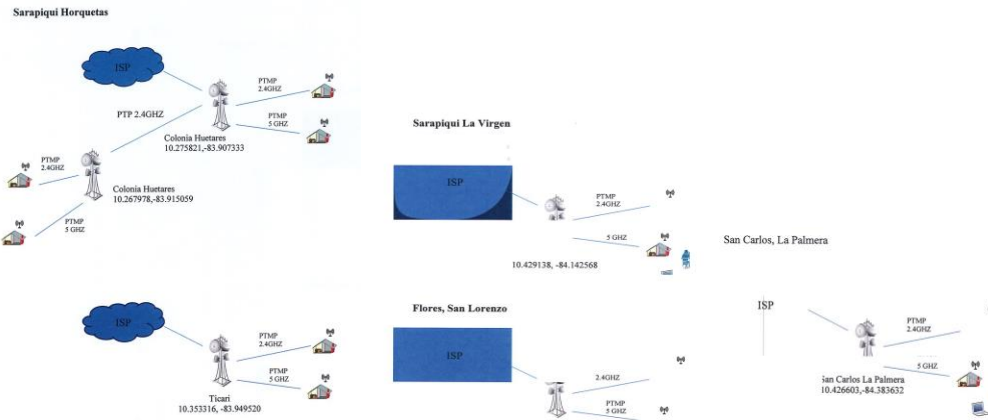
Sarapiqui Horquetas

ISP

PTMP 2.4GHZ

PTP 2.4GHZ

PTMP 5 GHZ

Colonia Huetares 10.275821,-83.907333

PTMP 2.4GHZ

Colonia Huetares 10.267978,-83.915059

PTMP 5 GHZ

Sarapiqui La Virgen

ISP

PTMP 2.4GHZ

5 GHZ

San Carlos, La Palmera

10.429138, -84.142568

ISP

PTMP 2.4GHZ

PTMP 5 GHZ

Ticari 10.353316, -83.949520

Flores, San Lorenzo

ISP

2.4GHZ

PTMP 5 GHZ

ISP

PTMP 2.4GHZ

5 GHZ

San Carlos La Palmera 10.426603,-84.383632